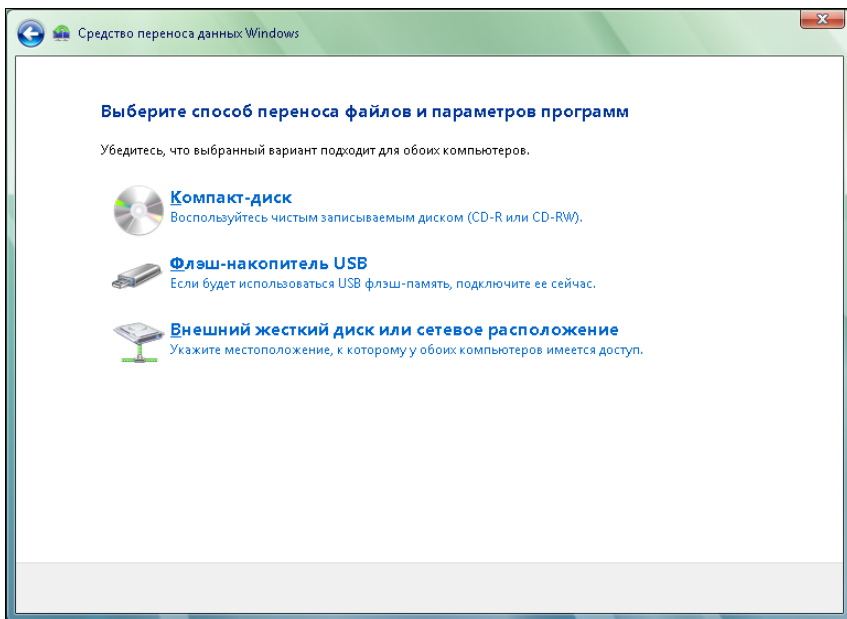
Средство переноса данных Windows

Выберите способ переноса файлов и параметров программ

Убедитесь, что выбранный вариант подходит для обоих компьютеров.

Компакт-диск
Воспользуйтесь чистым записываемым диском (CD-R или CD-RW).

Флэш-накопитель USB
Если будет использоваться USB флэш-память, подключите ее сейчас.

Внешний жесткий диск или сетевое расположение
Укажите местоположение, к которому у обоих компьютеров имеется доступ.